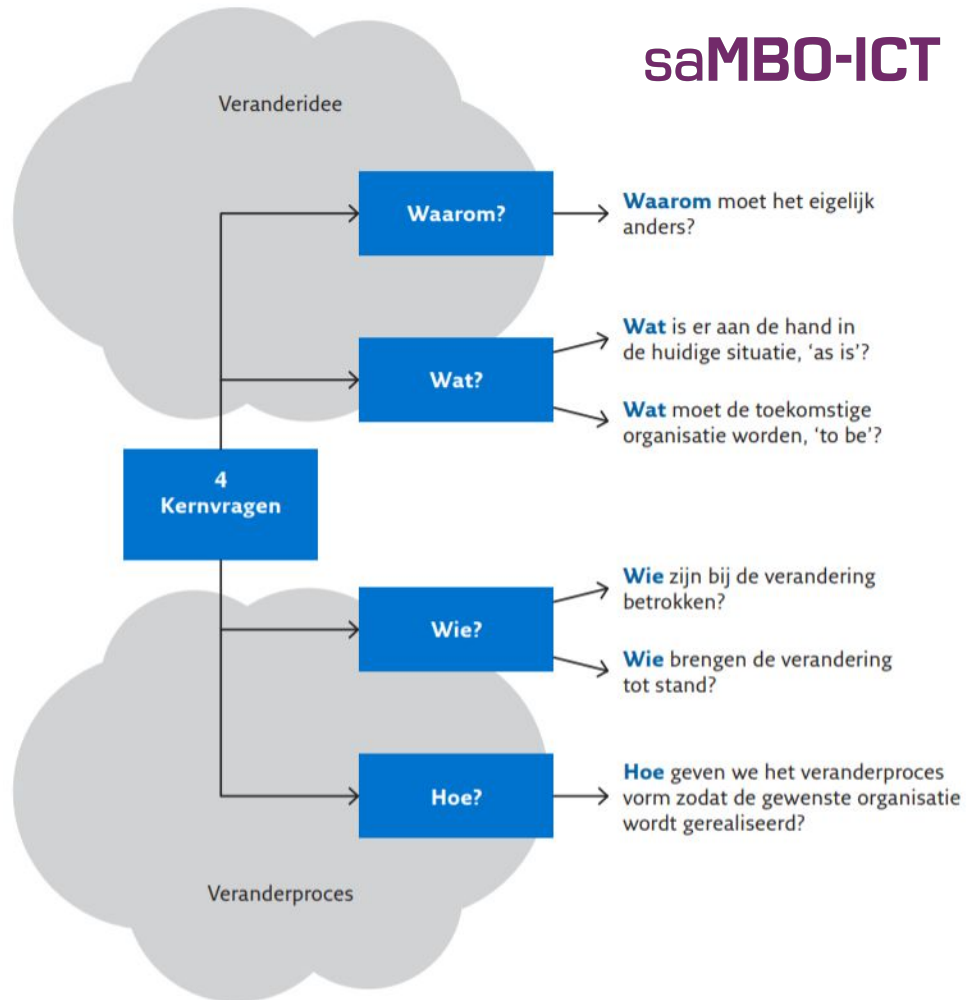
saMBO-ICT

Veranderidee

Waarom?

Waarom moet het eigelijk anders?

Wat?

Wat is er aan de hand in de huidige situatie, 'as is'?

Wat moet de toekomstige organisatie worden, 'to be'?

4 Kernvragen

Wie?

Wie zijn bij de verandering betrokken?

Wie brengen de verandering tot stand?

Hoe?

Hoe geven we het veranderproces vorm zodat de gewenste organisatie wordt gerealiseerd?

Veranderproces